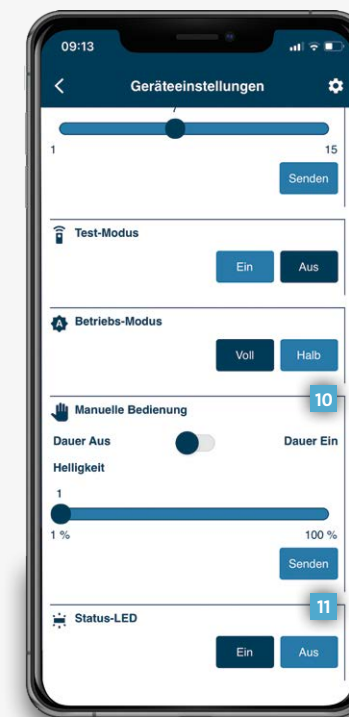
09:13

Geräteeinstellungen

7

1

15

Senden

Test-Modus

Ein

Aus

Betriebs-Modus

Voll

Halb

10

Manuelle Bedienung

Dauer Aus

Dauer Ein

Helligkeit

1

1 %

100 %

Senden

11

Status-LED

Ein

Aus